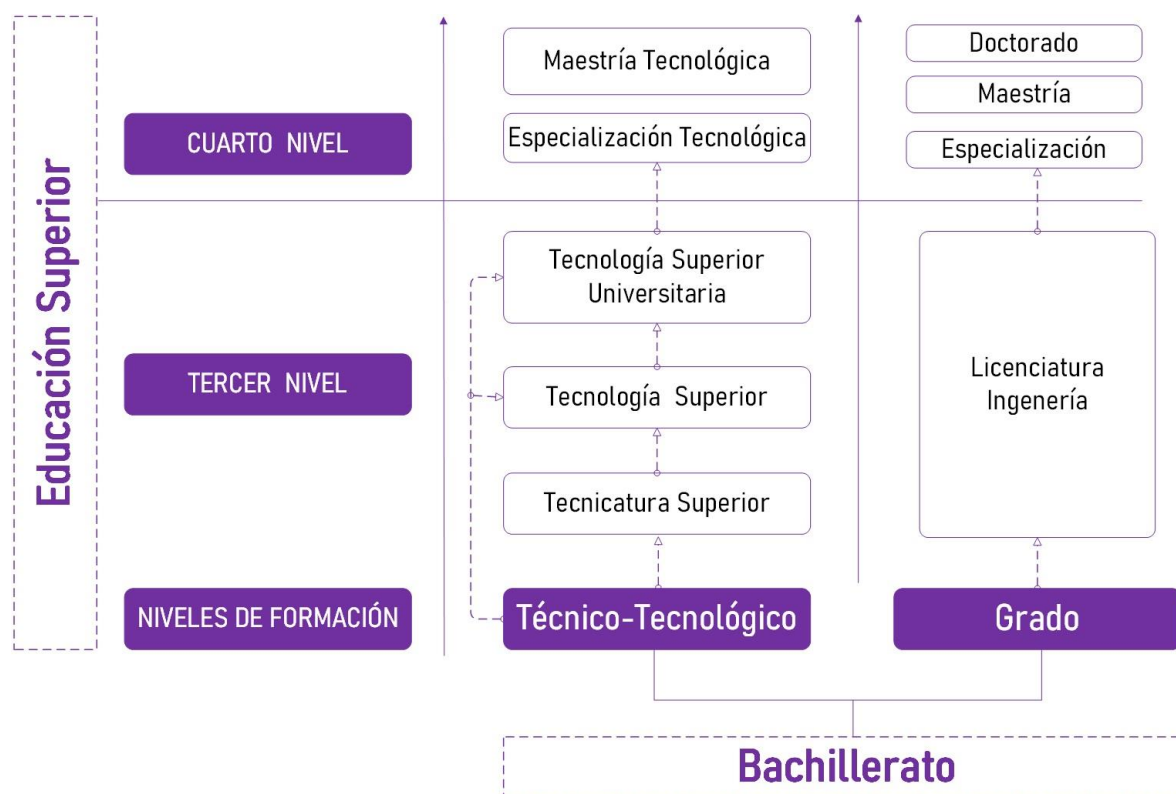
Educación Superior

CUARTO NIVEL

Maestría Tecnológica

Especialización Tecnológica

Doctorado

Maestría

Especialización

TERCER NIVEL

Tecnología Superior Universitaria

Tecnología Superior

Tecnicatura Superior

Licenciatura Ingenería

NIVELES DE FORMACIÓN

Técnico-Tecnológico

Grado

Bachillerato